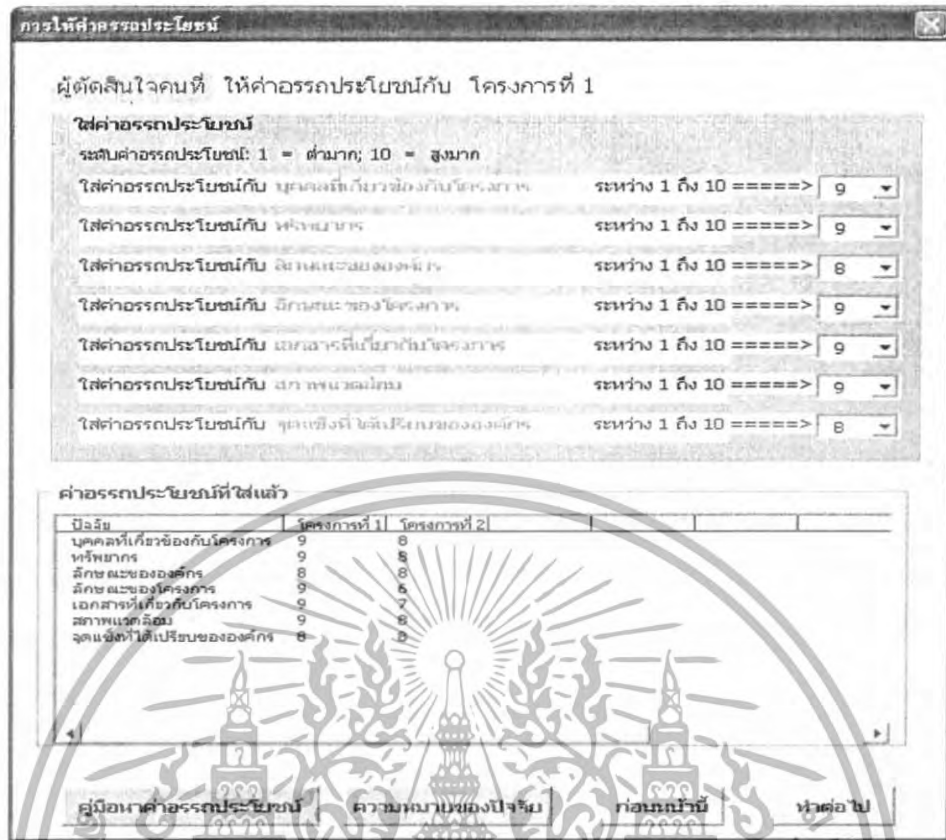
การให้ค่าอรรถประโยชน์

ผู้ตัดสินใจคนที่ ให้ค่าอรรถประโยชน์กับ โครงการที่ 1

ใส่ค่าอรรถประโยชน์

ระดับค่าอรรถประโยชน์: 1 = ต่ำมาก; 10 = สูงมาก

ใส่ค่าอรรถประโยชน์กับ บุคคลที่เกี่ยวข้องกับโครงการ ระหว่าง 1 ถึง 10 =====> 9

ใส่ค่าอรรถประโยชน์กับ ทรัพยากร ระหว่าง 1 ถึง 10 =====> 9

ใส่ค่าอรรถประโยชน์กับ ลักษณะขององค์กร ระหว่าง 1 ถึง 10 =====> 8

ใส่ค่าอรรถประโยชน์กับ ลักษณะของโครงการ ระหว่าง 1 ถึง 10 =====> 9

ใส่ค่าอรรถประโยชน์กับ เอกสารที่เกี่ยวกับโครงการ ระหว่าง 1 ถึง 10 =====> 9

ใส่ค่าอรรถประโยชน์กับ สภาพแวดล้อม ระหว่าง 1 ถึง 10 =====> 9

ใส่ค่าอรรถประโยชน์กับ จุดแข็งที่ได้เปรียบขององค์กร ระหว่าง 1 ถึง 10 =====> 8

ค่าอรรถประโยชน์ที่ใส่แล้ว

| ปัจจัย | โครงการที่ 1 | โครงการที่ 2 | | | |
|---|---|---|---|---|---|
| บุคคลที่เกี่ยวข้องกับโครงการ | 9 | 8 | | | |
| ทรัพยากร | 9 | 8 | | | |
| ลักษณะขององค์กร | 8 | 8 | | | |
| ลักษณะของโครงการ | 9 | 6 | | | |
| เอกสารที่เกี่ยวกับโครงการ | 9 | 7 | | | |
| สภาพแวดล้อม | 9 | 8 | | | |
| จุดแข็งที่ได้เปรียบขององค์กร | 8 | 8 | | | |

คู่มือหาค่าอรรถประโยชน์ | ความหมายของปัจจัย | ก่อนหน้านี้ | ทำต่อไป